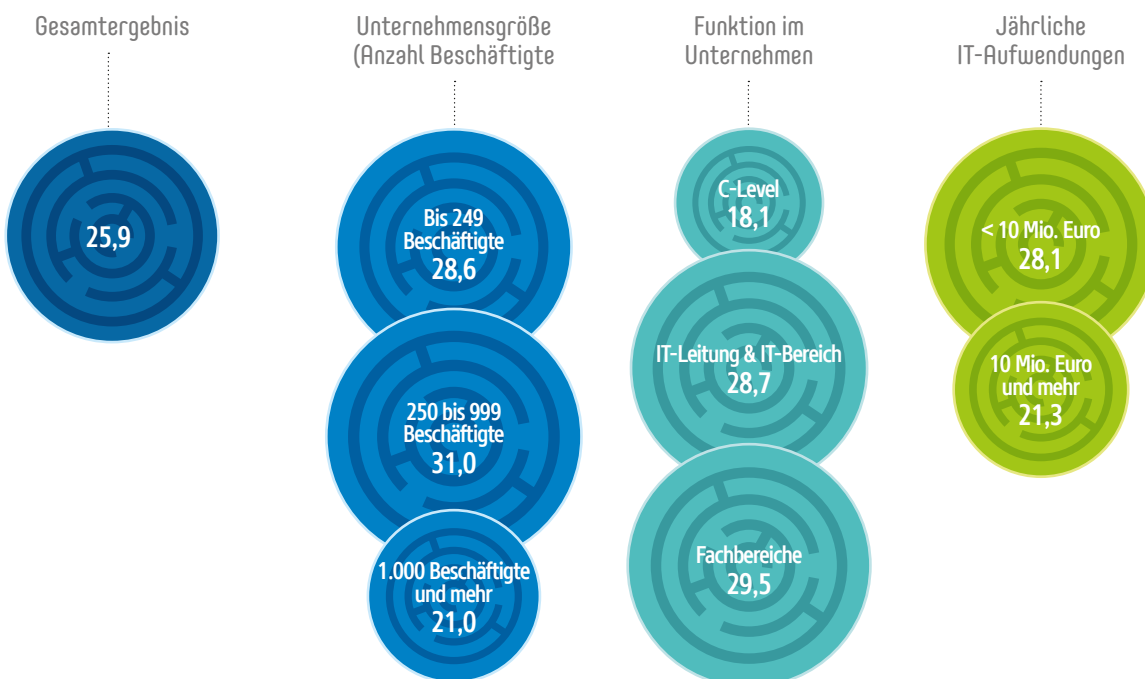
Gesamtergebnis

25,9

Unternehmensgröße (Anzahl Beschäftigte

Bis 249 Beschäftigte
28,6

250 bis 999 Beschäftigte
31,0

1.000 Beschäftigte und mehr
21,0

Funktion im Unternehmen

C-Level
18,1

IT-Leitung & IT-Bereich
28,7

Fachbereiche
29,5

Jährliche IT-Aufwendungen

< 10 Mio. Euro
28,1

10 Mio. Euro und mehr
21,3